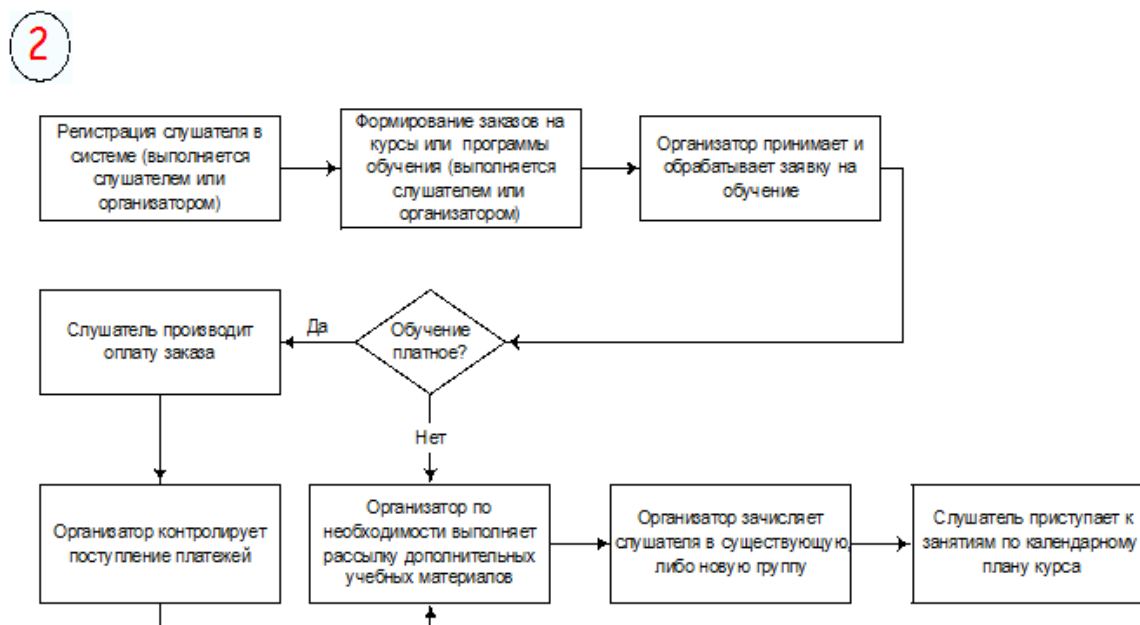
2

Регистрация слушателя в системе (выполняется слушателем или организатором)

Формирование заказов на курсы или программы обучения (выполняется слушателем или организатором)

Организатор принимает и обрабатывает заявку на обучение

Слушатель производит оплату заказа

Да

Обучение платное?

Нет

Организатор контролирует поступление платежей

Организатор по необходимости выполняет рассылку дополнительных учебных материалов

Организатор зачисляет слушателя в существующую, либо новую группу

Слушатель приступает к занятиям по календарному плану курса